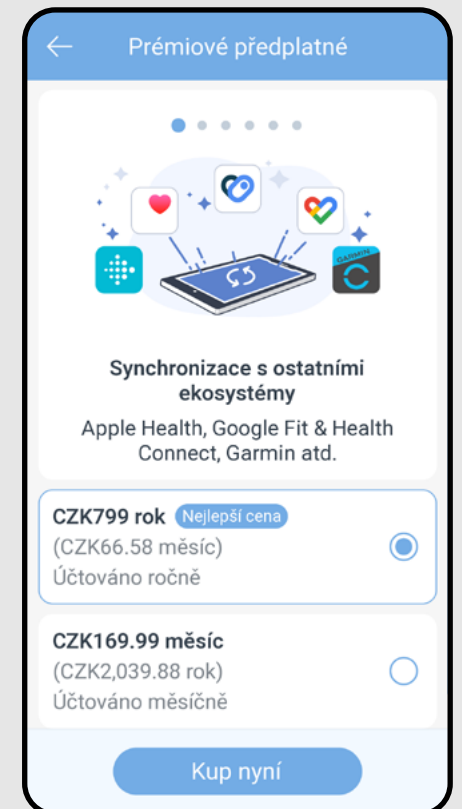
Prémiové předplatné

GARMIN

Synchronizace s ostatními ekosystémy

Apple Health, Google Fit & Health Connect, Garmin atd.

CZK799 rok Nejlepší cena
(CZK66.58 měsíc)
Účtováno ročně

CZK169.99 měsíc
(CZK2,039.88 rok)
Účtováno měsíčně

Kup nyní